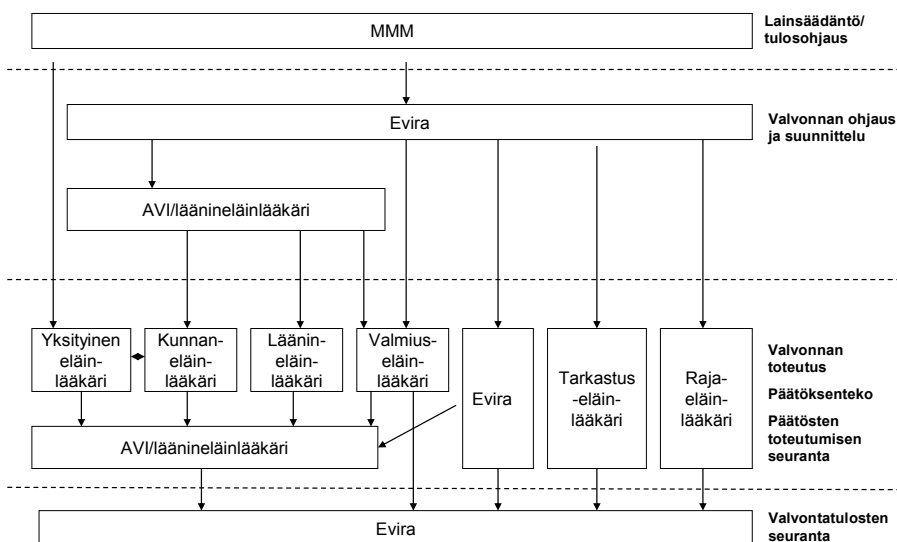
MMM

Lainsäädäntö/ tulosohjaus

Evira

Valvonnan ohjaus ja suunnittelu

AVI/läänineläinlääkäri

Yksityinen eläinlääkäri

Kunnaneläinlääkäri

Lääninelälinlääkäri

Valmiuseläinlääkäri

Evira

Tarkastus -eläinlääkäri

Rajaeläinlääkäri

Valvonnan toteutus

Päätöksenteko

Päätösten toteutumisen seuranta

AVI/läänineläinlääkäri

Evira

Valvontatulosten seuranta